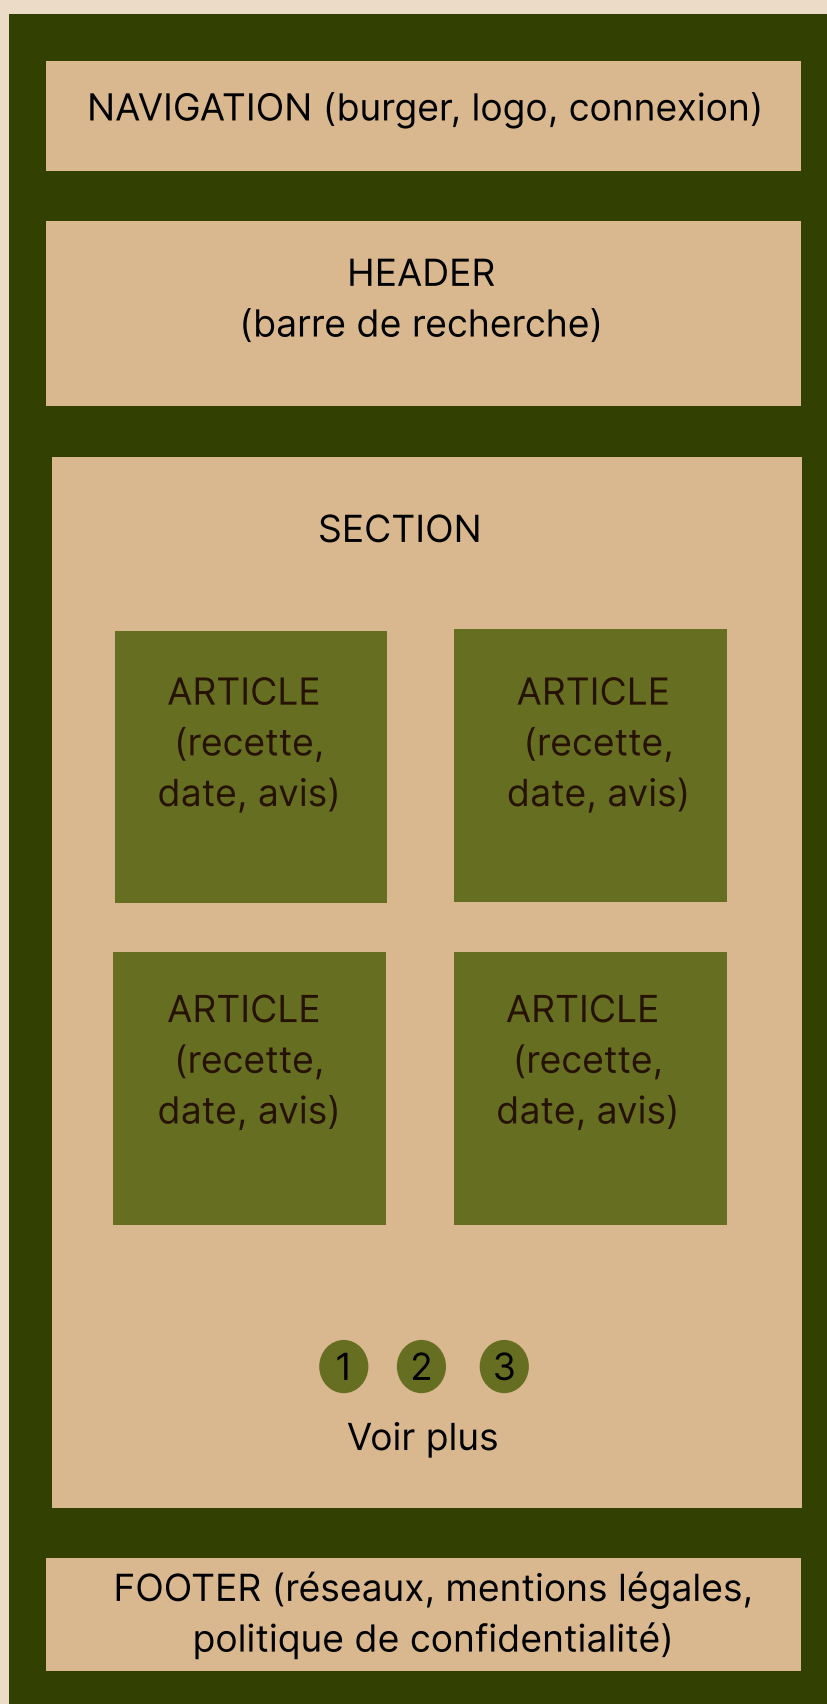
NAVIGATION (burger, logo, connexion)

HEADER
(barre de recherche)

SECTION

ARTICLE
(recette,
date, avis)

ARTICLE
(recette,
date, avis)

ARTICLE
(recette,
date, avis)

ARTICLE
(recette,
date, avis)

1 2 3

Voir plus

FOOTER (réseaux, mentions légales, politique de confidentialité)